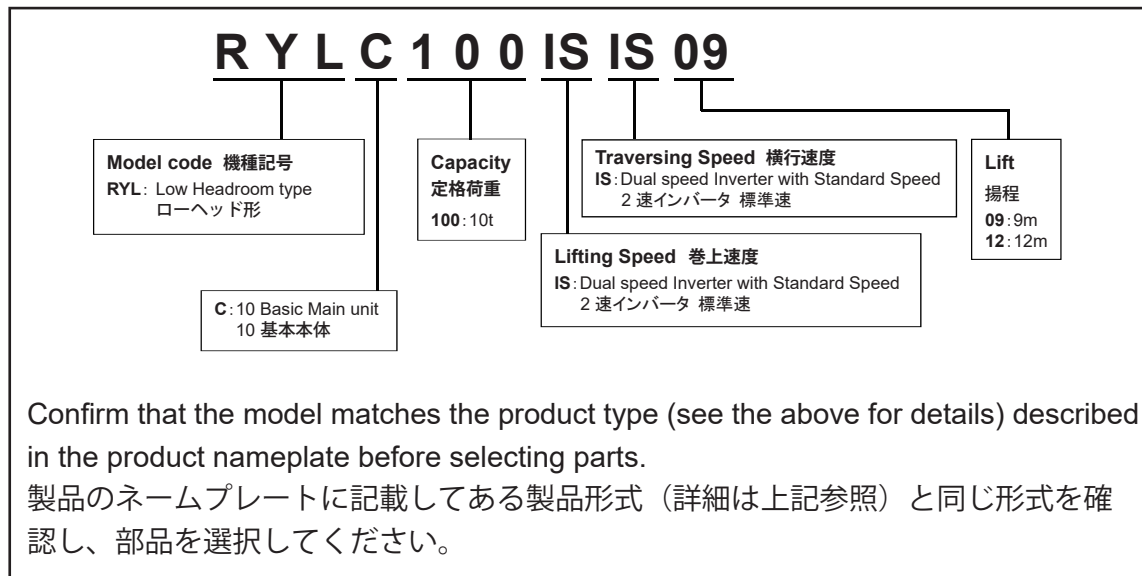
R Y L C 1 0 0 IS IS 09

Model code 機種記号
RYL: Low Headroom type
ローヘッド形

C: 10 Basic Main unit
10 基本本体

Capacity
定格荷重
100: 10t

Traversing Speed 横行速度
IS: Dual speed Inverter with Standard Speed
2 速インバータ 標準速

Lifting Speed 巻上速度
IS: Dual speed Inverter with Standard Speed
2 速インバータ 標準速

Lift
揚程
09: 9m
12: 12m

Confirm that the model matches the product type (see the above for details) described in the product nameplate before selecting parts.
製品のネームプレートに記載してある製品形式（詳細は上記参照）と同じ形式を確認し、部品を選択してください。